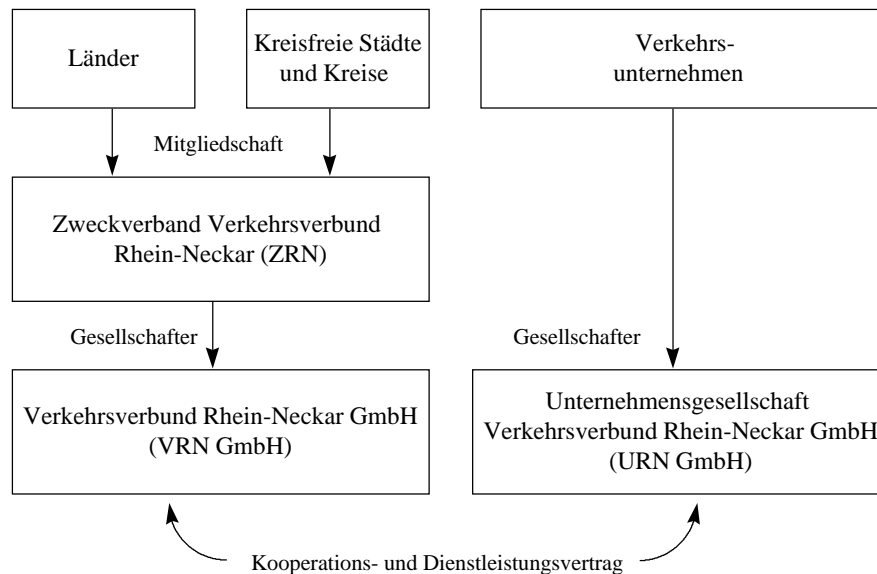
Länder

Kreisfreie Städte und Kreise

Verkehrs-unternehmen

Mitgliedschaft

Zweckverband Verkehrsverbund Rhein-Neckar (ZRN)

Gesellschafter

Gesellschafter

Verkehrsverbund Rhein-Neckar GmbH (VRN GmbH)

Unternehmensgesellschaft Verkehrsverbund Rhein-Neckar GmbH (URN GmbH)

Kooperations- und Dienstleistungsvertrag